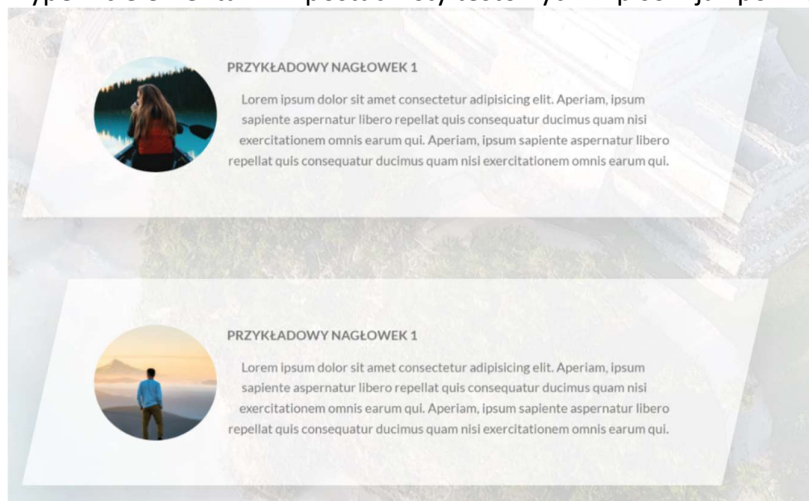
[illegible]

PRZYKŁADOWY NAGŁOWEK 1

Lorem ipsum dolor sit amet consectetur adipisicing elit. Aperiam, ipsum sapiente aspernatur libero repellat quis consequatur ducimus quam nisi exercitationem omnis earum qui. Aperiam, ipsum sapiente aspernatur libero repellat quis consequatur ducimus quam nisi exercitationem omnis earum qui.

PRZYKŁADOWY NAGŁOWEK 1

Lorem ipsum dolor sit amet consectetur adipisicing elit. Aperiam, ipsum sapiente aspernatur libero repellat quis consequatur ducimus quam nisi exercitationem omnis earum qui. Aperiam, ipsum sapiente aspernatur libero repellat quis consequatur ducimus quam nisi exercitationem omnis earum qui.